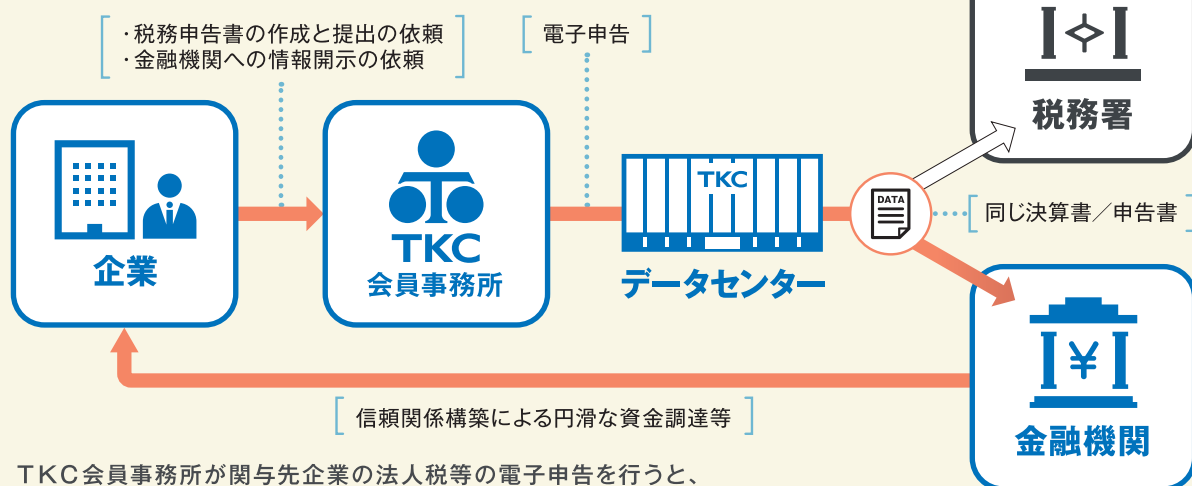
・税務申告書の作成と提出の依頼
・金融機関への情報開示の依頼

電子申告

税務署

企業

TKC
会員事務所

TKC

データセンター

DATA

同じ決算書／申告書

信頼関係構築による円滑な資金調達等

¥

金融機関

TKC会員事務所が関与先企業の法人税等の電子申告を行うと、